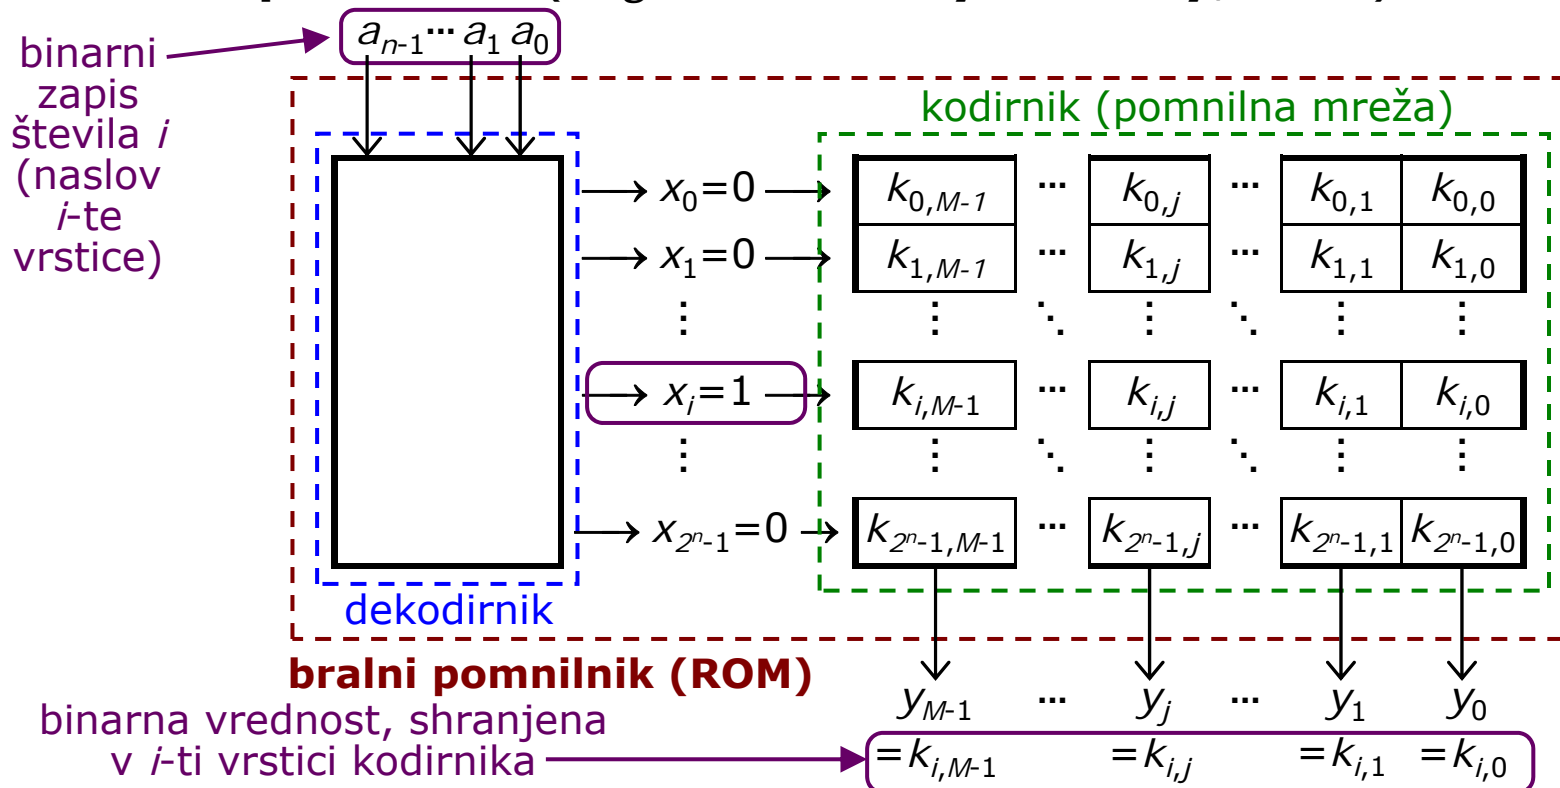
$a_{n-1} \cdots a_1\, a_0$

binarni zapis števila $i$ (naslov $i$-te vrstice)

kodirnik (pomnilna mreža)

$x_0=0$

$x_1=0$

$x_i=1$

$x_{2^n-1}=0$

| $k_{0,M-1}$ | ⋯ | $k_{0,j}$ | ⋯ | $k_{0,1}$ | $k_{0,0}$ |
|---|---|---|---|---|---|
| $k_{1,M-1}$ | ⋯ | $k_{1,j}$ | ⋯ | $k_{1,1}$ | $k_{1,0}$ |
| ⋮ | ⋱ | ⋮ | ⋱ | ⋮ | ⋮ |
| $k_{i,M-1}$ | ⋯ | $k_{i,j}$ | ⋯ | $k_{i,1}$ | $k_{i,0}$ |
| ⋮ | ⋱ | ⋮ | ⋱ | ⋮ | ⋮ |
| $k_{2^n-1,M-1}$ | ⋯ | $k_{2^n-1,j}$ | ⋯ | $k_{2^n-1,1}$ | $k_{2^n-1,0}$ |

dekodirnik

bralni pomnilnik (ROM)

$y_{M-1}$ ⋯ $y_j$ ⋯ $y_1$ $y_0$

binarna vrednost, shranjena v $i$-ti vrstici kodirnika

$=k_{i,M-1}$ $=k_{i,j}$ $=k_{i,1}$ $=k_{i,0}$